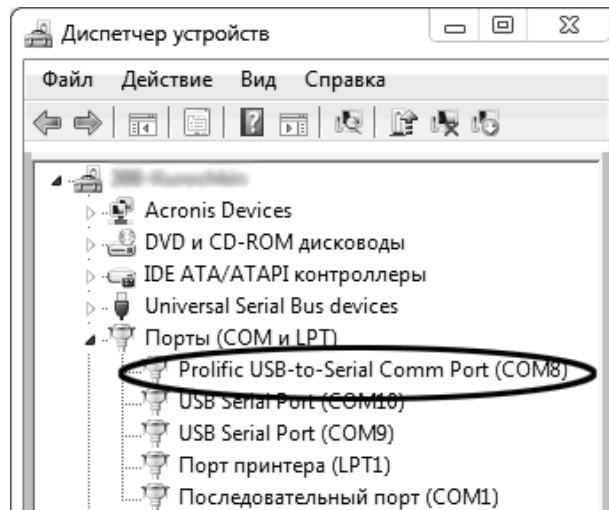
Диспетчер устройств

Файл Действие Вид Справка

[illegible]
Acronis Devices
DVD и CD-ROM дисководы
IDE ATA/ATAPI контроллеры
Universal Serial Bus devices
Порты (COM и LPT)
Prolific USB-to-Serial Comm Port (COM8)
USB Serial Port (COM10)
USB Serial Port (COM9)
Порт принтера (LPT1)
Последовательный порт (COM1)